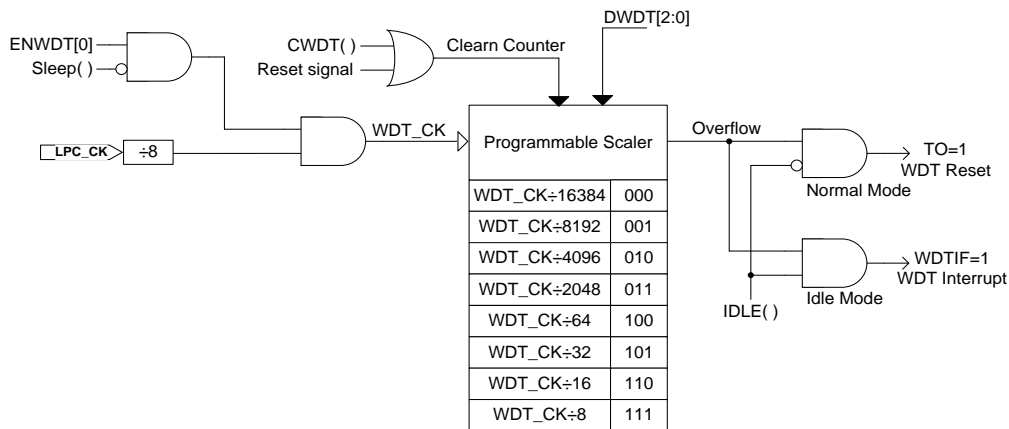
ENWDT[0]
Sleep( )
CWDT( )
Reset signal
Clearn Counter
DWDT[2:0]
LPC_CK
÷8
WDT_CK
Programmable Scaler
Overflow
TO=1
WDT Reset
Normal Mode
WDTIF=1
WDT Interrupt
Idle Mode
IDLE( )

| | |
|---|---|
| WDT_CK÷16384 | 000 |
| WDT_CK÷8192 | 001 |
| WDT_CK÷4096 | 010 |
| WDT_CK÷2048 | 011 |
| WDT_CK÷64 | 100 |
| WDT_CK÷32 | 101 |
| WDT_CK÷16 | 110 |
| WDT_CK÷8 | 111 |